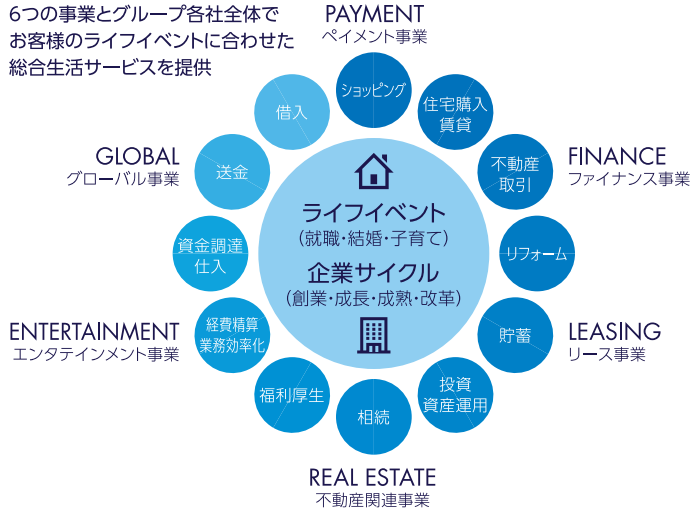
6つの事業とグループ各社全体でお客様のライフイベントに合わせた総合生活サービスを提供

PAYMENT
ペイメント事業

FINANCE
ファイナンス事業

LEASING
リース事業

REAL ESTATE
不動産関連事業

ENTERTAINMENT
エンタテインメント事業

GLOBAL
グローバル事業

ショッピング

住宅購入
賃貸

不動産
取引

リフォーム

貯蓄

投資
資産運用

相続

福利厚生

経費精算
業務効率化

資金調達
仕入

送金

借入

ライフイベント
（就職・結婚・子育て）

企業サイクル
（創業・成長・成熟・改革）